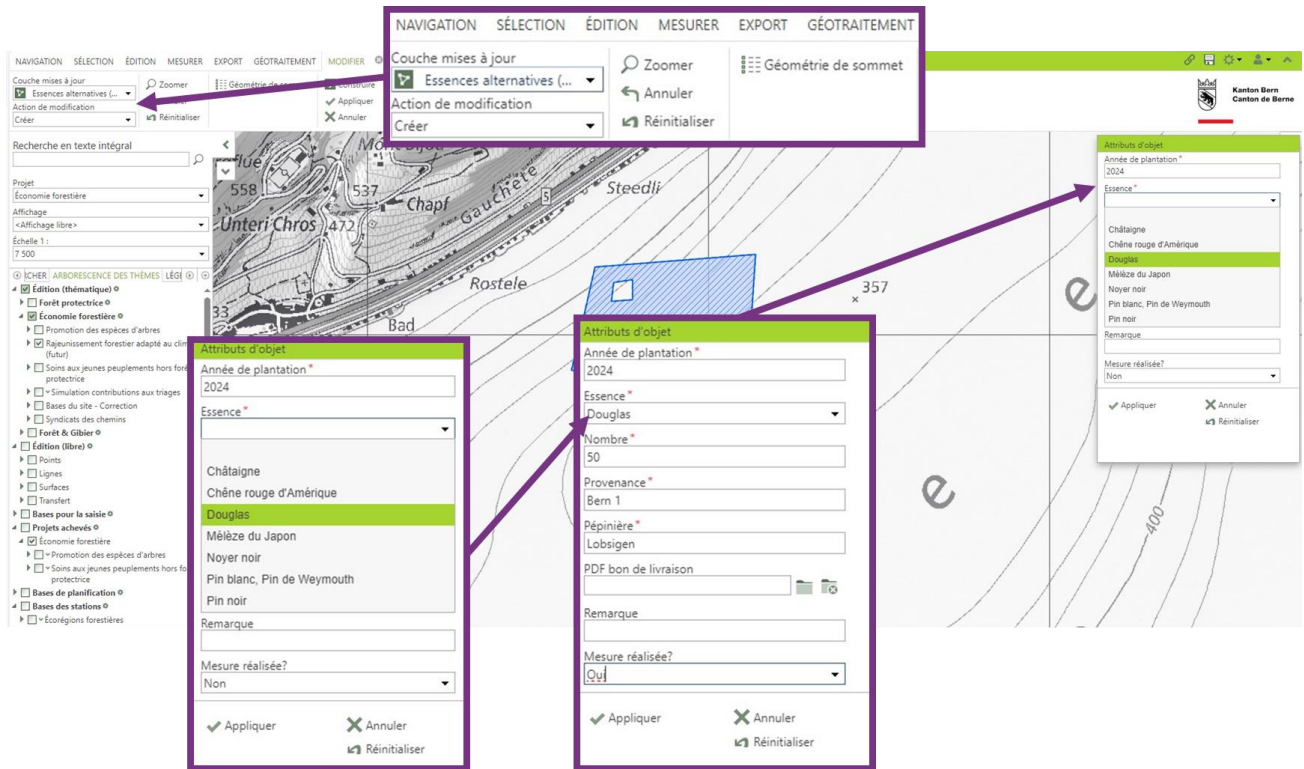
NAVIGATION SÉLECTION ÉDITION MESURER EXPORT GÉOTRAITEMENT

Couche mises à jour
Essences alternatives (...
Action de modification
Créer

Zoomer
Annuler
Réinitialiser

Géométrie de sommet

NAVIGATION SÉLECTION ÉDITION MESURER EXPORT GÉOTRAITEMENT MODIFIER

Couche mises à jour
Essences alternatives (...
Action de modification
Créer
Zoomer
Réinitialiser
Géométrie de sommet
Construire
Appliquer
Annuler

Kanton Bern
Canton de Berne

Recherche en texte intégral

Projet
Économie forestière
Affichage
<Affichage libre>
Échelle 1 :
7 500

RCHER ARBORESCENCE DES THÈMES LÉGE

Édition (thématique)
Forêt protectrice
Économie forestière
Promotion des espèces d'arbres
Rajeunissement forestier adapté au clim (futur)
Soins aux jeunes peuplements hors forê protectrice
Simulation contributions aux triages
Bases du site - Correction
Syndicats des chemins
Forêt & Gibier
Édition (libre)
Points
Lignes
Surfaces
Transfert
Bases pour la saisie
Projets achevés
Économie forestière
Promotion des espèces d'arbres
Soins aux jeunes peuplements hors fo protectrice
Bases de planification
Bases des stations
Écorégions forestières

558 537 472 Unteri Chros Chapf Gauchete Steedli Rostele Bad 357 33 400

Attributs d'objet
Année de plantation *
2024
Essence *

Châtaigne
Chêne rouge d'Amérique
Douglas
Mélèze du Japon
Noyer noir
Pin blanc, Pin de Weymouth
Pin noir
Remarque

Mesure réalisée?
Non
Appliquer
Annuler
Réinitialiser

Attributs d'objet
Année de plantation *
2024
Essence *
Douglas
Nombre *
50
Provenance *
Bern 1
Pépinière *
Lobsigen
PDF bon de livraison

Remarque

Mesure réalisée?
Oui
Appliquer
Annuler
Réinitialiser

Attributs d'objet
Année de plantation *
2024
Essence *

Châtaigne
Chêne rouge d'Amérique
Douglas
Mélèze du Japon
Noyer noir
Pin blanc, Pin de Weymouth
Pin noir
Remarque

Mesure réalisée?
Non
Appliquer
Annuler
Réinitialiser